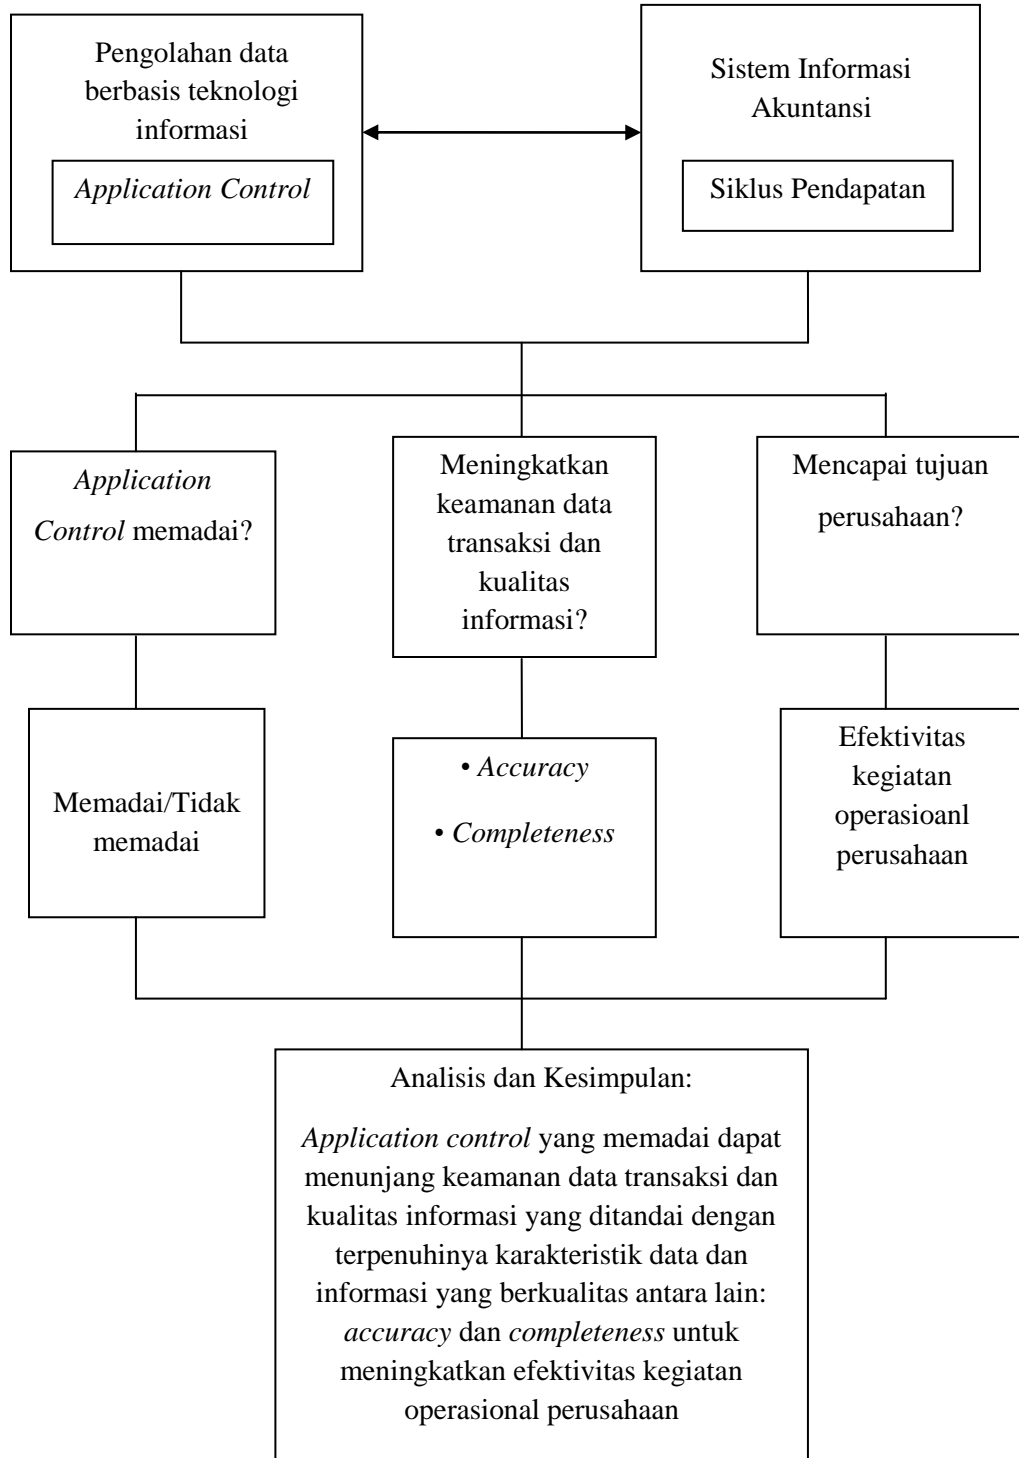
Pengolahan data berbasis teknologi informasi

Application Control

Sistem Informasi Akuntansi

Siklus Pendapatan

Application Control memadai?

Meningkatkan keamanan data transaksi dan kualitas informasi?

Mencapai tujuan perusahaan?

Memadai/Tidak memadai

• Accuracy

• Completeness

Efektivitas kegiatan operasioanl perusahaan

Analisis dan Kesimpulan:

Application control yang memadai dapat menunjang keamanan data transaksi dan kualitas informasi yang ditandai dengan terpenuhinya karakteristik data dan informasi yang berkualitas antara lain: accuracy dan completeness untuk meningkatkan efektivitas kegiatan operasional perusahaan